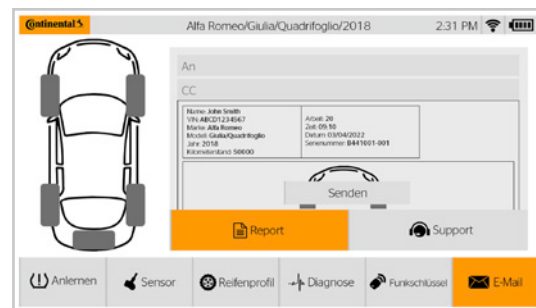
Continental
Alfa Romeo/Giulia/Quadrifoglio/2018
2:31 PM

An
CC

Name: John Smith
VIN: ABCD1234567
Marke: Alfa Romeo
Modell: Giulia/Quadrifoglio
Jahr: 2018
Kilometerstand: 50000

Arbeit: 20
Zeit: 05:10
Datum: 03/04/2022
Seriennummer: B441601-001

Senden

Report
Support

Anlernen
Sensor
Reifenprofil
Diagnose
Funkschlüssel
E-Mail